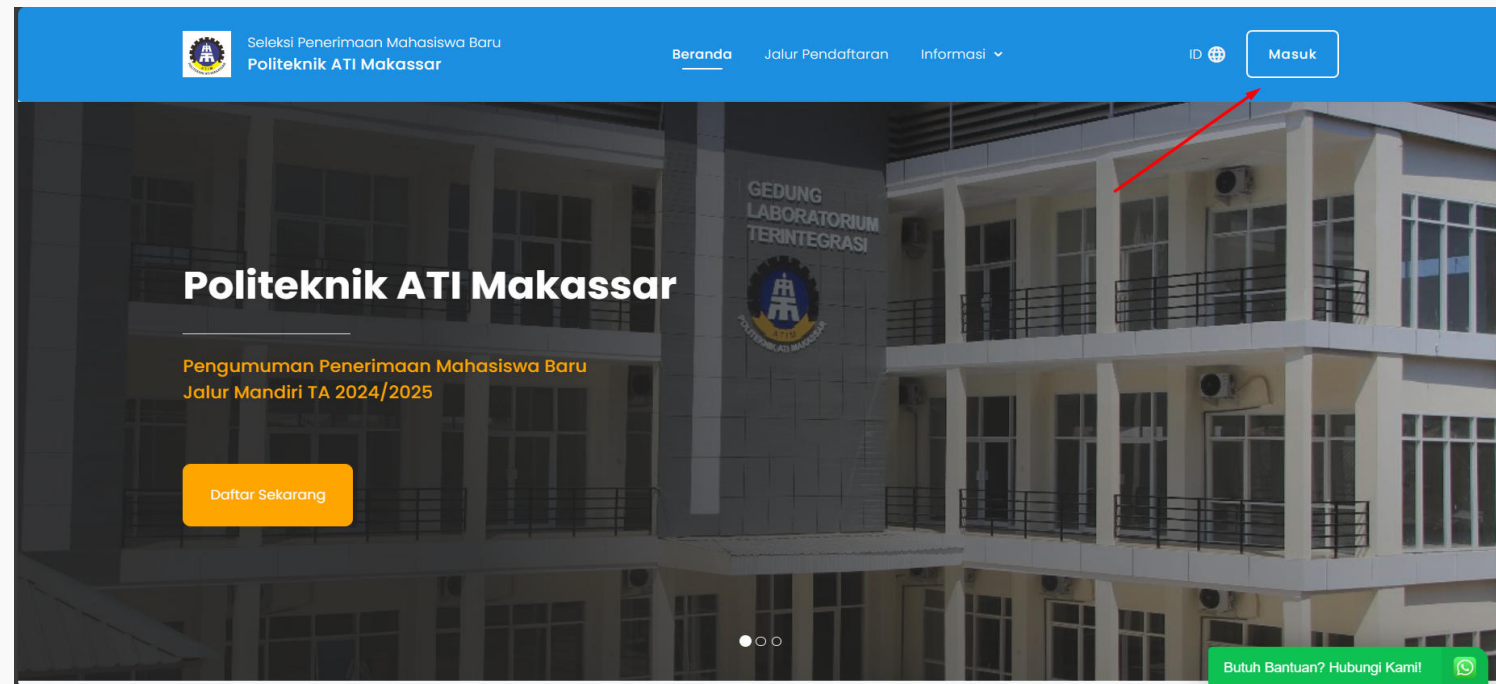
Seleksi Penerimaan Mahasiswa Baru
Politeknik ATI Makassar

Beranda Jalur Pendaftaran Informasi

ID

Masuk

GEDUNG LABORATORIUM TERINTEGRASI

ATIM
POLITEKNIK ATI MAKASSAR

Politeknik ATI Makassar

Pengumuman Penerimaan Mahasiswa Baru Jalur Mandiri TA 2024/2025

Daftar Sekarang

Butuh Bantuan? Hubungi Kami!